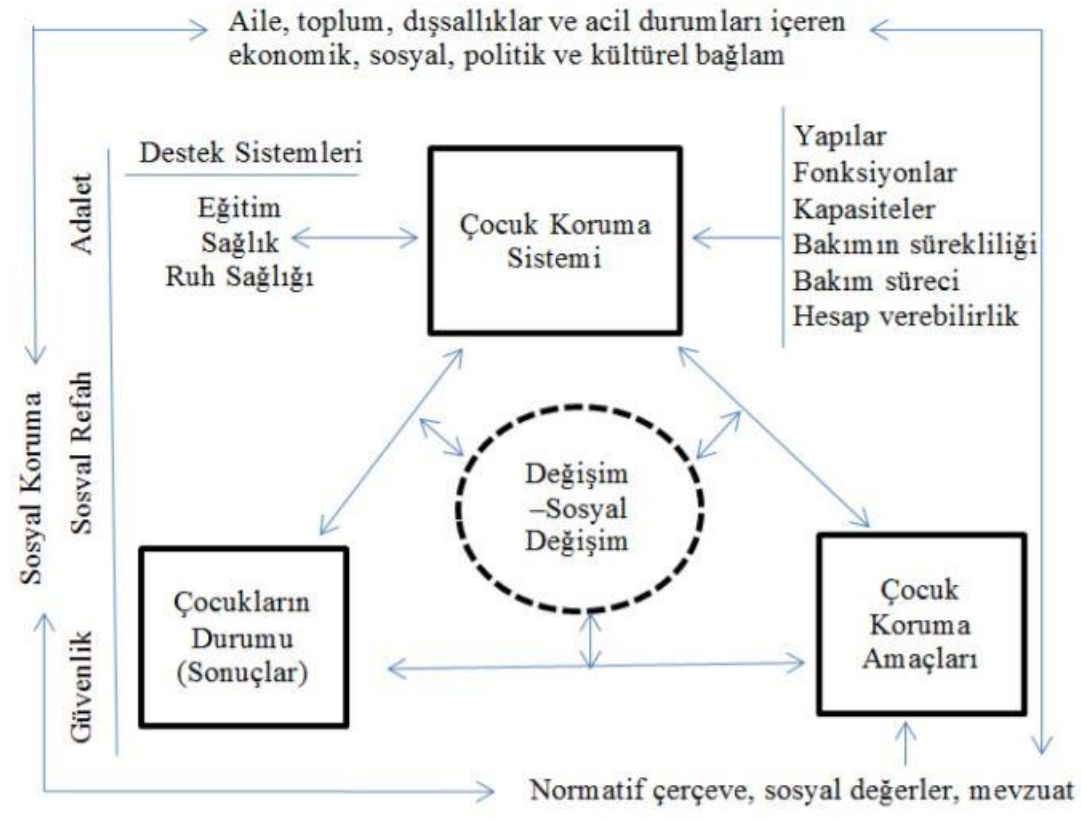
Aile, toplum, dışsallıklar ve acil durumları içeren ekonomik, sosyal, politik ve kültürel bağlam

Destek Sistemleri

Eğitim
Sağlık
Ruh Sağlığı

Çocuk Koruma Sistemi

Yapılar
Fonksiyonlar
Kapasiteler
Bakımın sürekliliği
Bakım süreci
Hesap verebilirlik

Adalet
Sosyal Refah
Güvenlik

Sosyal Koruma

Değişim –Sosyal Değişim

Çocukların Durumu (Sonuçlar)

Çocuk Koruma Amaçları

Normatif çerçeve, sosyal değerler, mevzuat